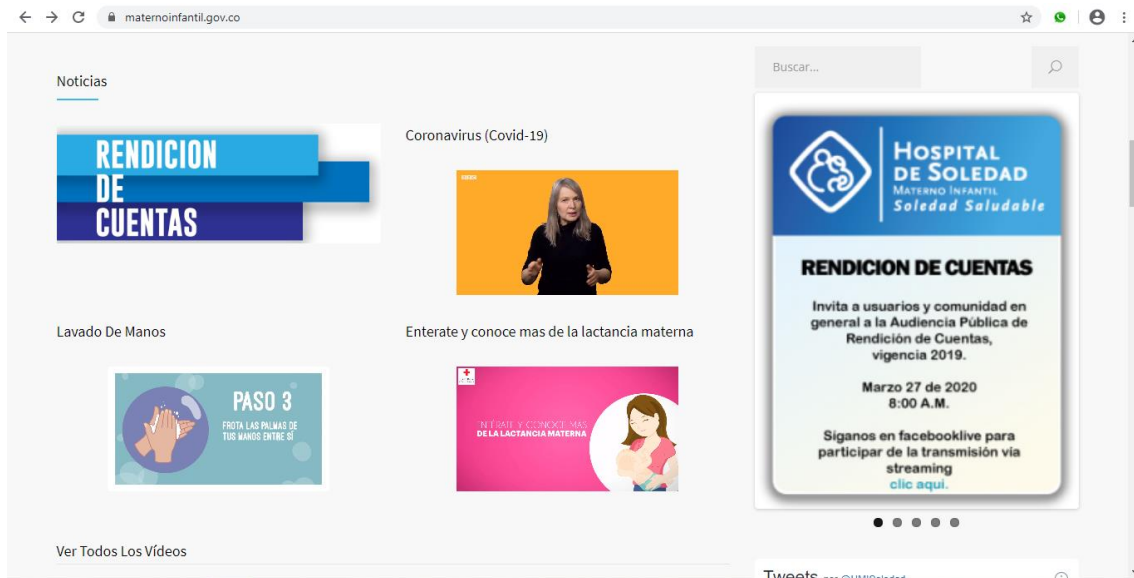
maternoinfantil.gov.co

Noticias

RENDICION DE CUENTAS

Coronavirus (Covid-19)

Lavado De Manos

PASO 3
FROTA LAS PALMAS DE TUS MANOS ENTRE SÍ

Enterate y conoce mas de la lactancia materna

ENTERATE Y CONOCE MÁS DE LA LACTANCIA MATERNA

Ver Todos Los Vídeos

Buscar...

HOSPITAL DE SOLEDAD
MATERNO INFANTIL
Soledad Saludable

RENDICION DE CUENTAS

Invita a usuarios y comunidad en general a la Audiencia Pública de Rendición de Cuentas, vigencia 2019.

Marzo 27 de 2020
8:00 A.M.

Siganos en facebooklive para participar de la transmisión via streaming
clic aqui.

Tweets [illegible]